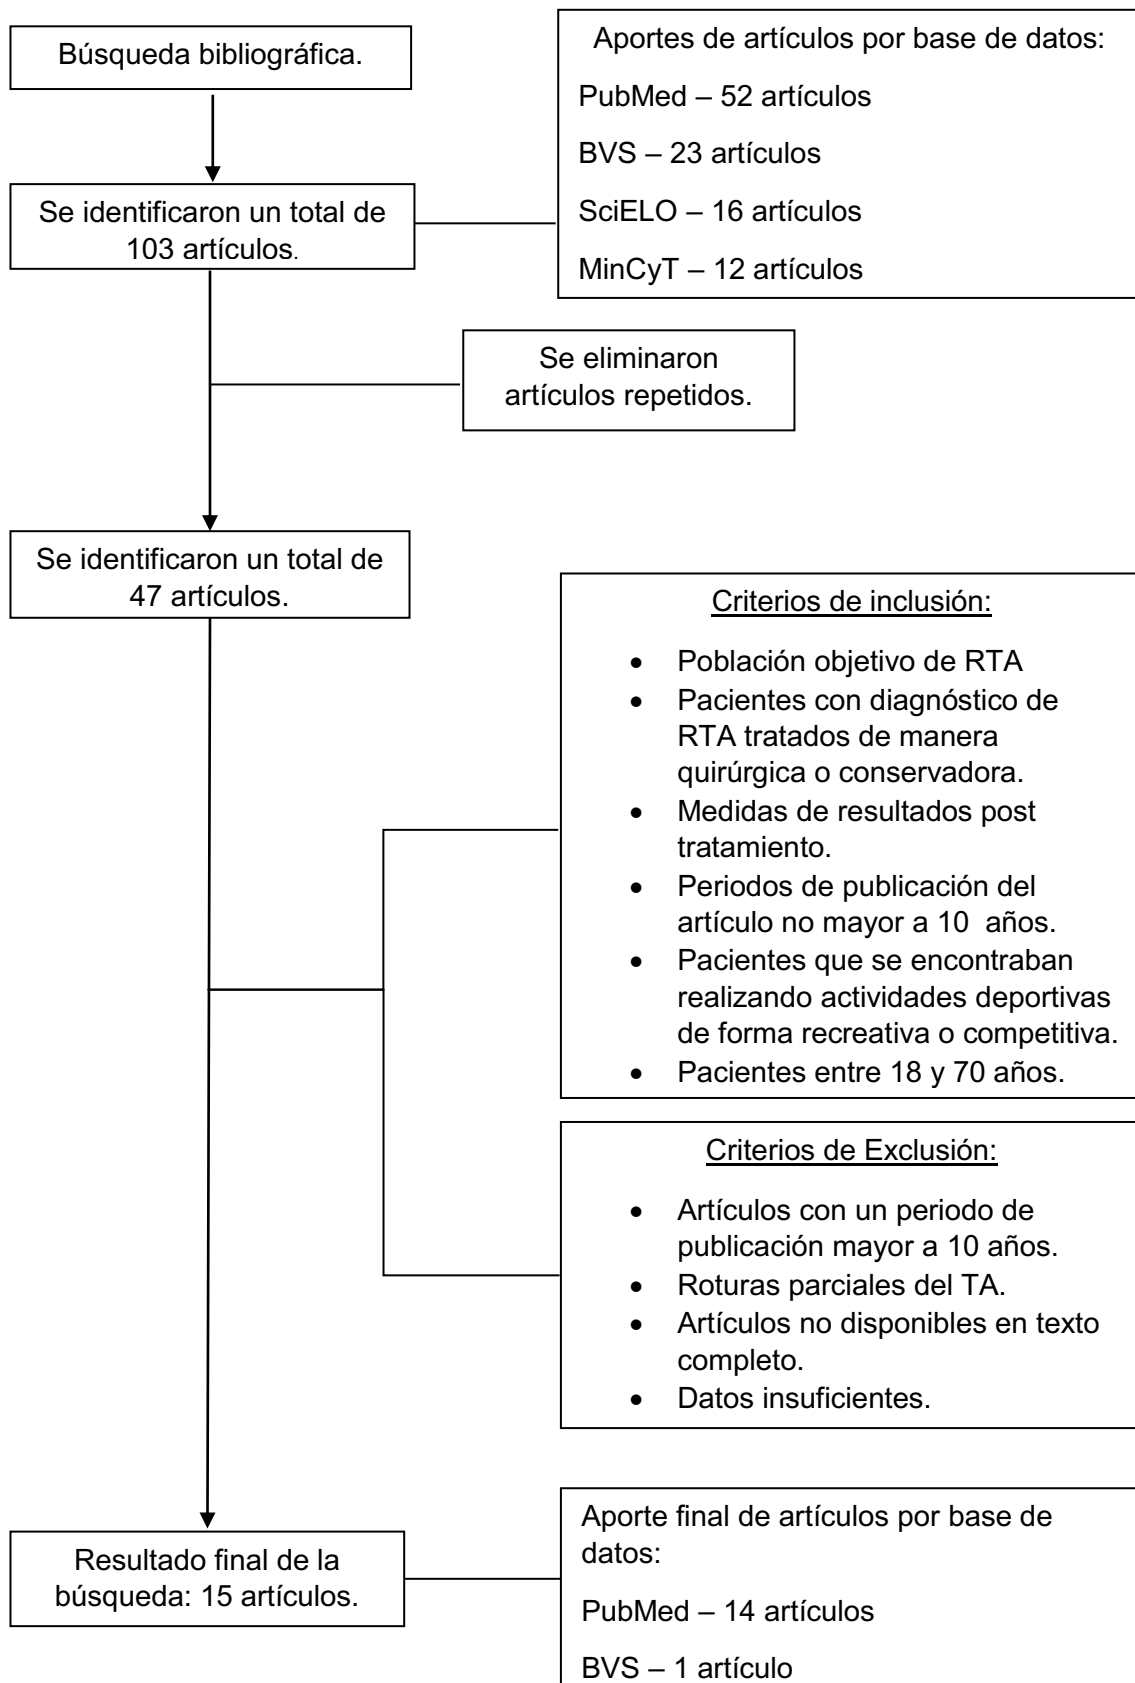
Búsqueda bibliográfica.

Aportes de artículos por base de datos:

PubMed – 52 artículos

BVS – 23 artículos

SciELO – 16 artículos

MinCyT – 12 artículos

Se identificaron un total de 103 artículos.

Se eliminaron artículos repetidos.

Se identificaron un total de 47 artículos.

Criterios de inclusión:

- Población objetivo de RTA
- Pacientes con diagnóstico de RTA tratados de manera quirúrgica o conservadora.
- Medidas de resultados post tratamiento.
- Periodos de publicación del artículo no mayor a 10 años.
- Pacientes que se encontraban realizando actividades deportivas de forma recreativa o competitiva.
- Pacientes entre 18 y 70 años.

Criterios de Exclusión:

- Artículos con un periodo de publicación mayor a 10 años.
- Roturas parciales del TA.
- Artículos no disponibles en texto completo.
- Datos insuficientes.

Resultado final de la búsqueda: 15 artículos.

Aporte final de artículos por base de datos:

PubMed – 14 artículos

BVS – 1 artículo